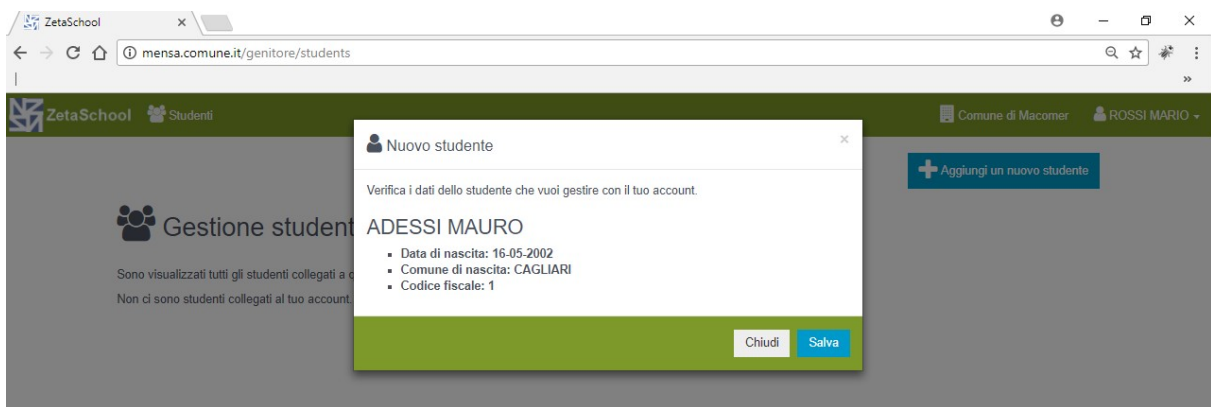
ZetaSchool ×

mensa.comune.it/genitore/students

»

ZetaSchool Studenti

Comune di Macomer ROSSI MARIO

Gestione student

Sono visualizzati tutti gli studenti collegati a c

Non ci sono studenti collegati al tuo account.

Aggiungi un nuovo studente

Nuovo studente ×

Verifica i dati dello studente che vuoi gestire con il tuo account.

ADESSI MAURO

- Data di nascita: 16-05-2002
- Comune di nascita: CAGLIARI
- Codice fiscale: 1

Chiudi Salva